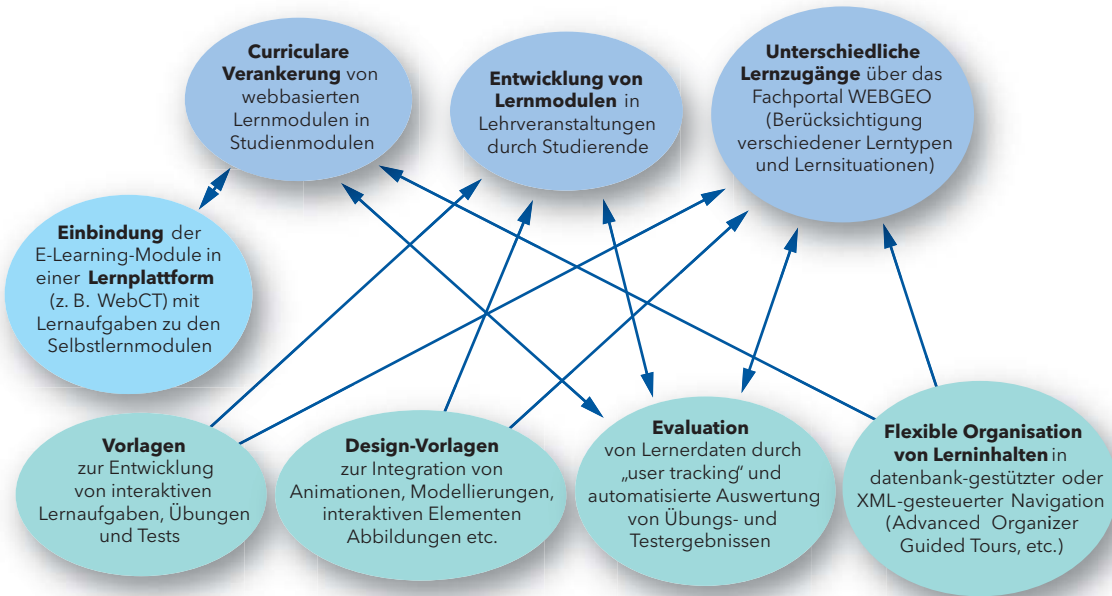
**Curriculare Verankerung** von webbasierten Lernmodulen in Studienmodulen

**Entwicklung von Lernmodulen** in Lehrveranstaltungen durch Studierende

**Unterschiedliche Lernzugänge** über das Fachportal WEBGEO (Berücksichtigung verschiedener Lerntypen und Lernsituationen)

**Einbindung** der E-Learning-Module in einer **Lernplattform** (z. B. WebCT) mit Lernaufgaben zu den Selbstlernmodulen

**Vorlagen** zur Entwicklung von interaktiven Lernaufgaben, Übungen und Tests

**Design-Vorlagen** zur Integration von Animationen, Modellierungen, interaktiven Elementen Abbildungen etc.

**Evaluation** von Lernerdaten durch „user tracking" und automatisierte Auswertung von Übungs- und Testergebnissen

**Flexible Organisation von Lerninhalten** in datenbank-gestützter oder XML-gesteuerter Navigation (Advanced Organizer Guided Tours, etc.)